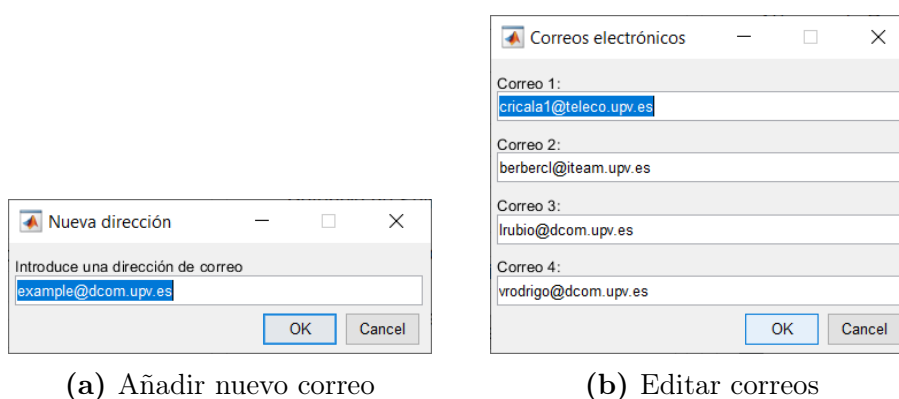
Nueva dirección

Introduce una dirección de correo

example@dcom.upv.es

OK Cancel

**(a)** Añadir nuevo correo

Correos electrónicos

Correo 1:

cricala1@teleco.upv.es

Correo 2:

berbercl@iteam.upv.es

Correo 3:

lrubio@dcom.upv.es

Correo 4:

vrodrigo@dcom.upv.es

OK Cancel

**(b)** Editar correos